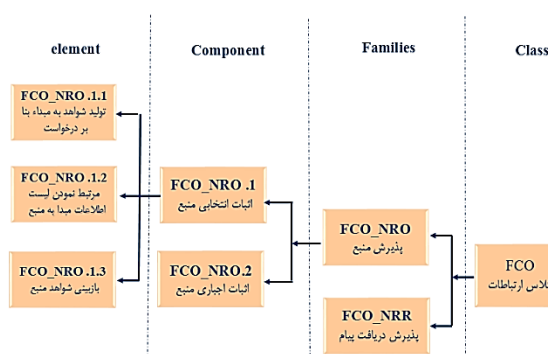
element

Component

Families

Class

FCO_NRO .1.1
تولید شواهد به مبداء بنا بر درخواست

FCO_NRO .1.2
مرتبط نمودن لیست اطلاعات مبدا به منبع

FCO_NRO .1.3
بازبینی شواهد منبع

FCO_NRO .1
اثبات انتخابی منبع

FCO_NRO.2
اثبات اجباری منبع

FCO_NRO
پذیرش منبع

FCO_NRR
پذیرش دریافت پیام

FCO
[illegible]لاس ارتباطات